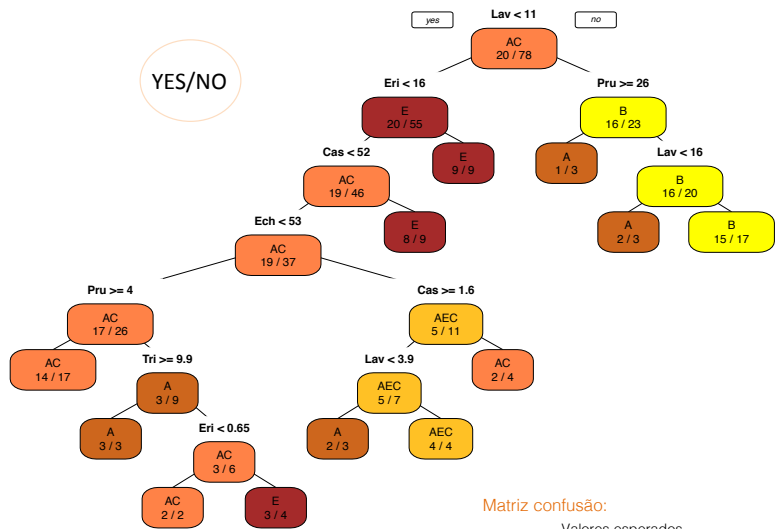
YES/NO

yes

Lav < 11

no

AC
20 / 78

Eri < 16

Pru >= 26

E
20 / 55

B
16 / 23

Cas < 52

E
9 / 9

A
1 / 3

Lav < 16

AC
19 / 46

B
16 / 20

Ech < 53

E
8 / 9

A
2 / 3

B
15 / 17

AC
19 / 37

Pru >= 4

Cas >= 1.6

AC
17 / 26

AEC
5 / 11

AC
14 / 17

Tri >= 9.9

Lav < 3.9

AC
2 / 4

A
3 / 9

AEC
5 / 7

A
3 / 3

Eri < 0.65

A
2 / 3

AEC
4 / 4

AC
3 / 6

AC
2 / 2

E
3 / 4

Matriz confusão:

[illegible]